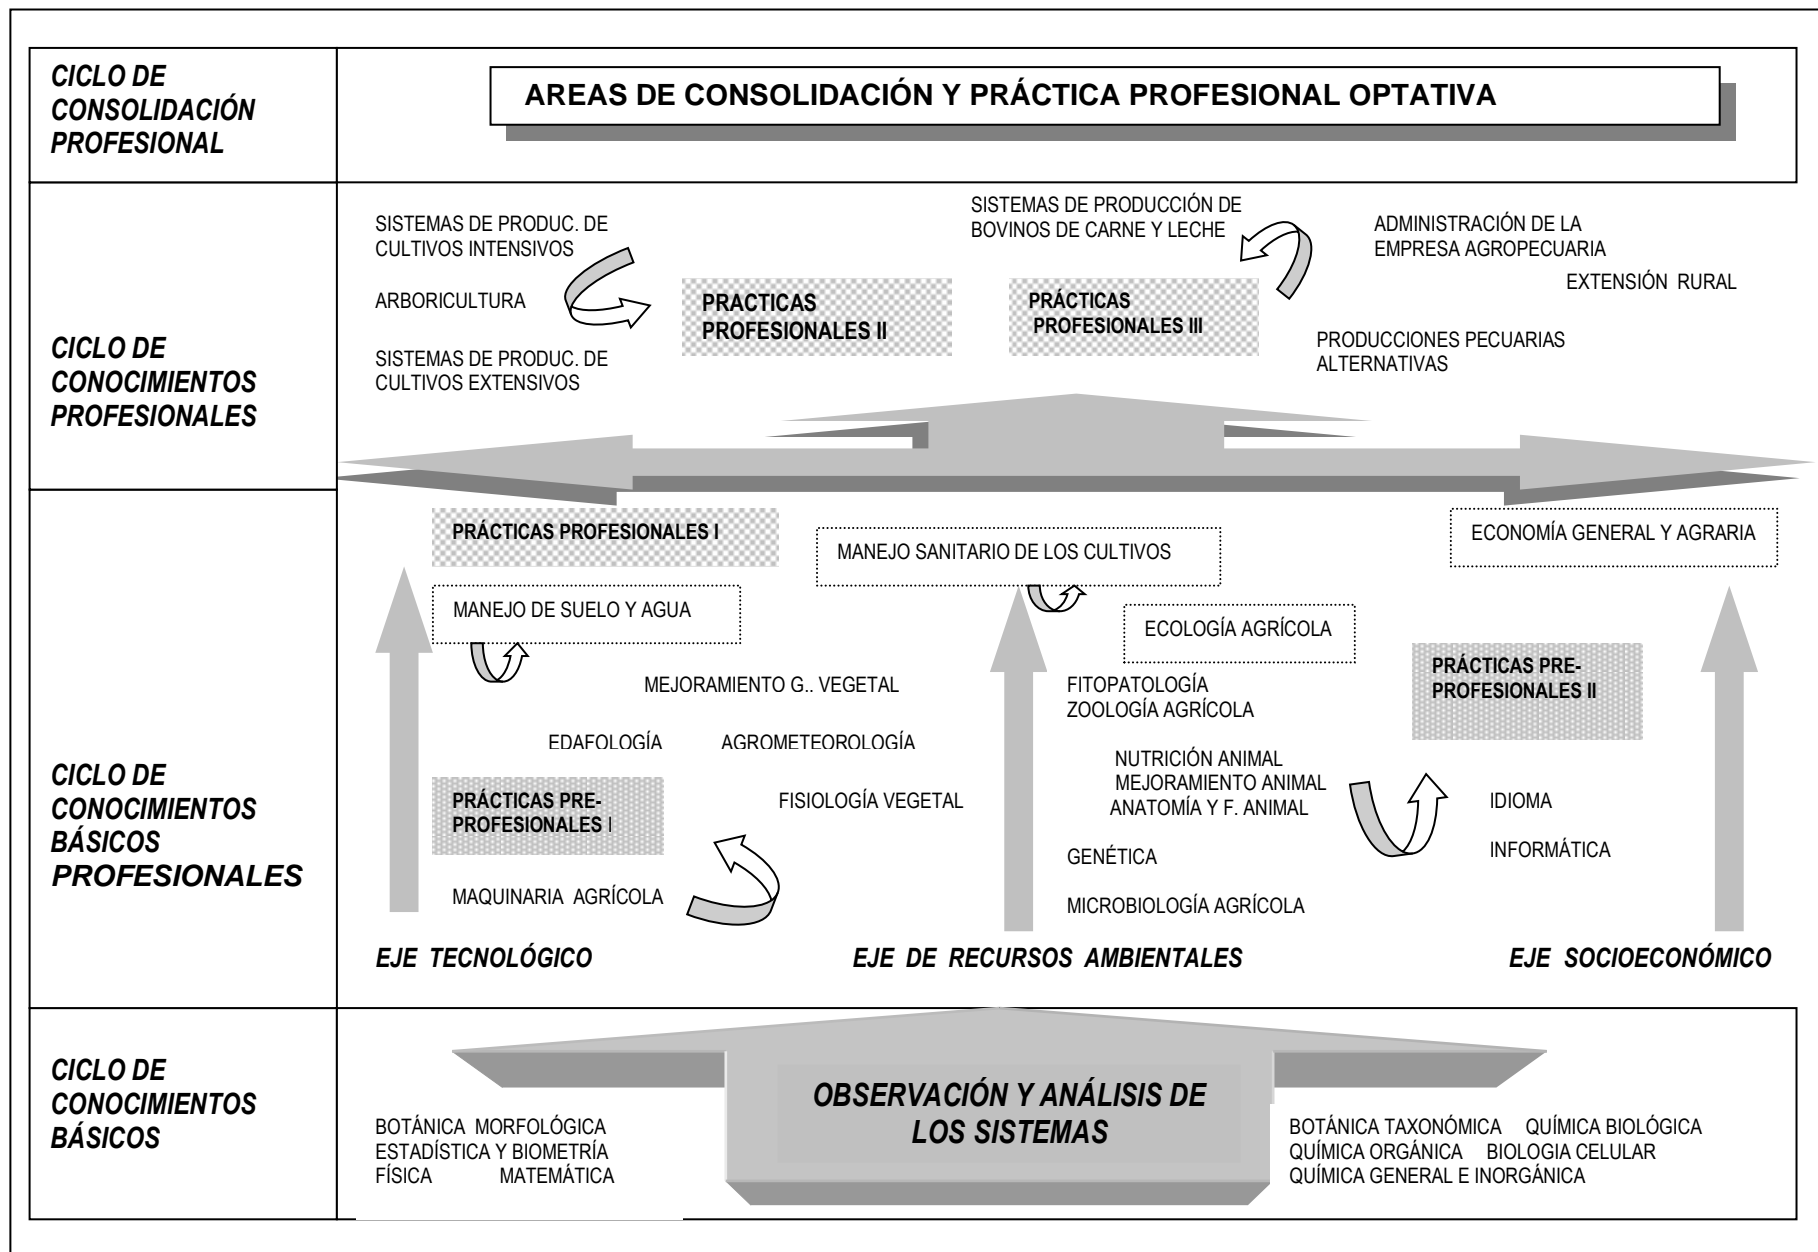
CICLO DE CONSOLIDACIÓN PROFESIONAL

AREAS DE CONSOLIDACIÓN Y PRÁCTICA PROFESIONAL OPTATIVA

CICLO DE CONOCIMIENTOS PROFESIONALES

SISTEMAS DE PRODUC. DE CULTIVOS INTENSIVOS

ARBORICULTURA

SISTEMAS DE PRODUC. DE CULTIVOS EXTENSIVOS

PRACTICAS PROFESIONALES II

SISTEMAS DE PRODUCCIÓN DE BOVINOS DE CARNE Y LECHE

PRÁCTICAS PROFESIONALES III

ADMINISTRACIÓN DE LA EMPRESA AGROPECUARIA

EXTENSIÓN RURAL

PRODUCCIONES PECUARIAS ALTERNATIVAS

CICLO DE CONOCIMIENTOS BÁSICOS PROFESIONALES

PRÁCTICAS PROFESIONALES I

MANEJO SANITARIO DE LOS CULTIVOS

ECONOMÍA GENERAL Y AGRARIA

MANEJO DE SUELO Y AGUA

ECOLOGÍA AGRÍCOLA

PRÁCTICAS PRE-PROFESIONALES II

MEJORAMIENTO G.. VEGETAL

FITOPATOLOGÍA
ZOOLOGÍA AGRÍCOLA

EDAFOLOGÍA AGROMETEOROLOGÍA

NUTRICIÓN ANIMAL
MEJORAMIENTO ANIMAL
ANATOMÍA Y F. ANIMAL

PRÁCTICAS PRE-PROFESIONALES I

FISIOLOGÍA VEGETAL

IDIOMA

INFORMÁTICA

GENÉTICA

MAQUINARIA AGRÍCOLA

MICROBIOLOGÍA AGRÍCOLA

EJE TECNOLÓGICO EJE DE RECURSOS AMBIENTALES EJE SOCIOECONÓMICO

CICLO DE CONOCIMIENTOS BÁSICOS

OBSERVACIÓN Y ANÁLISIS DE LOS SISTEMAS

BOTÁNICA MORFOLÓGICA
ESTADÍSTICA Y BIOMETRÍA
FÍSICA MATEMÁTICA

BOTÁNICA TAXONÓMICA QUÍMICA BIOLÓGICA
QUÍMICA ORGÁNICA BIOLOGIA CELULAR
QUÍMICA GENERAL E INORGÁNICA